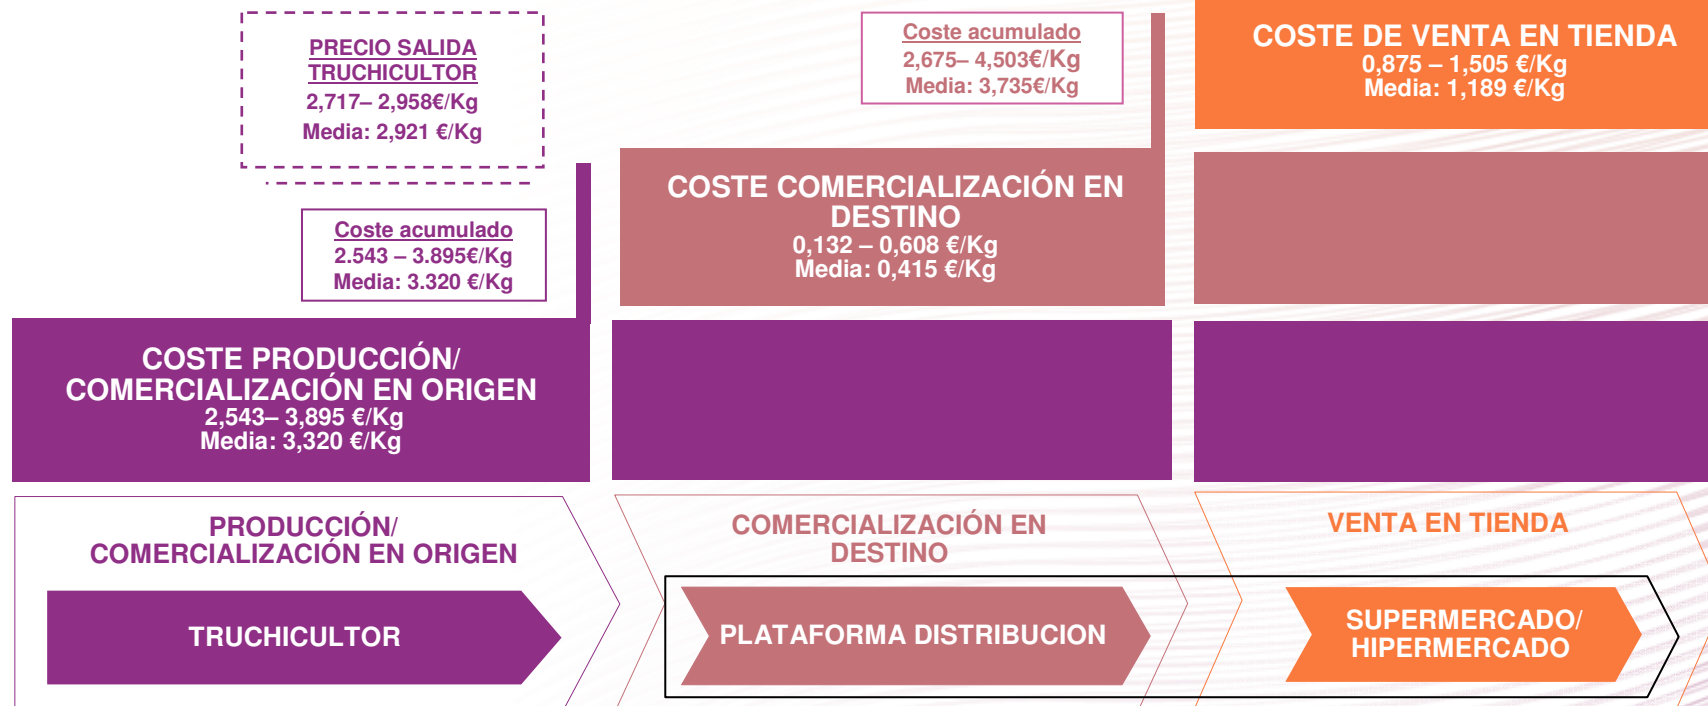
PRECIO SALIDA TRUCHICULTOR
2,717– 2,958€/Kg
Media: 2,921 €/Kg

Coste acumulado
2.543 – 3.895€/Kg
Media: 3.320 €/Kg

COSTE PRODUCCIÓN/ COMERCIALIZACIÓN EN ORIGEN
2,543– 3,895 €/Kg
Media: 3,320 €/Kg

Coste acumulado
2,675– 4,503€/Kg
Media: 3,735€/Kg

COSTE COMERCIALIZACIÓN EN DESTINO
0,132 – 0,608 €/Kg
Media: 0,415 €/Kg

COSTE DE VENTA EN TIENDA
0,875 – 1,505 €/Kg
Media: 1,189 €/Kg

PRODUCCIÓN/ COMERCIALIZACIÓN EN ORIGEN

TRUCHICULTOR

COMERCIALIZACIÓN EN DESTINO

PLATAFORMA DISTRIBUCION

VENTA EN TIENDA

SUPERMERCADO/ HIPERMERCADO